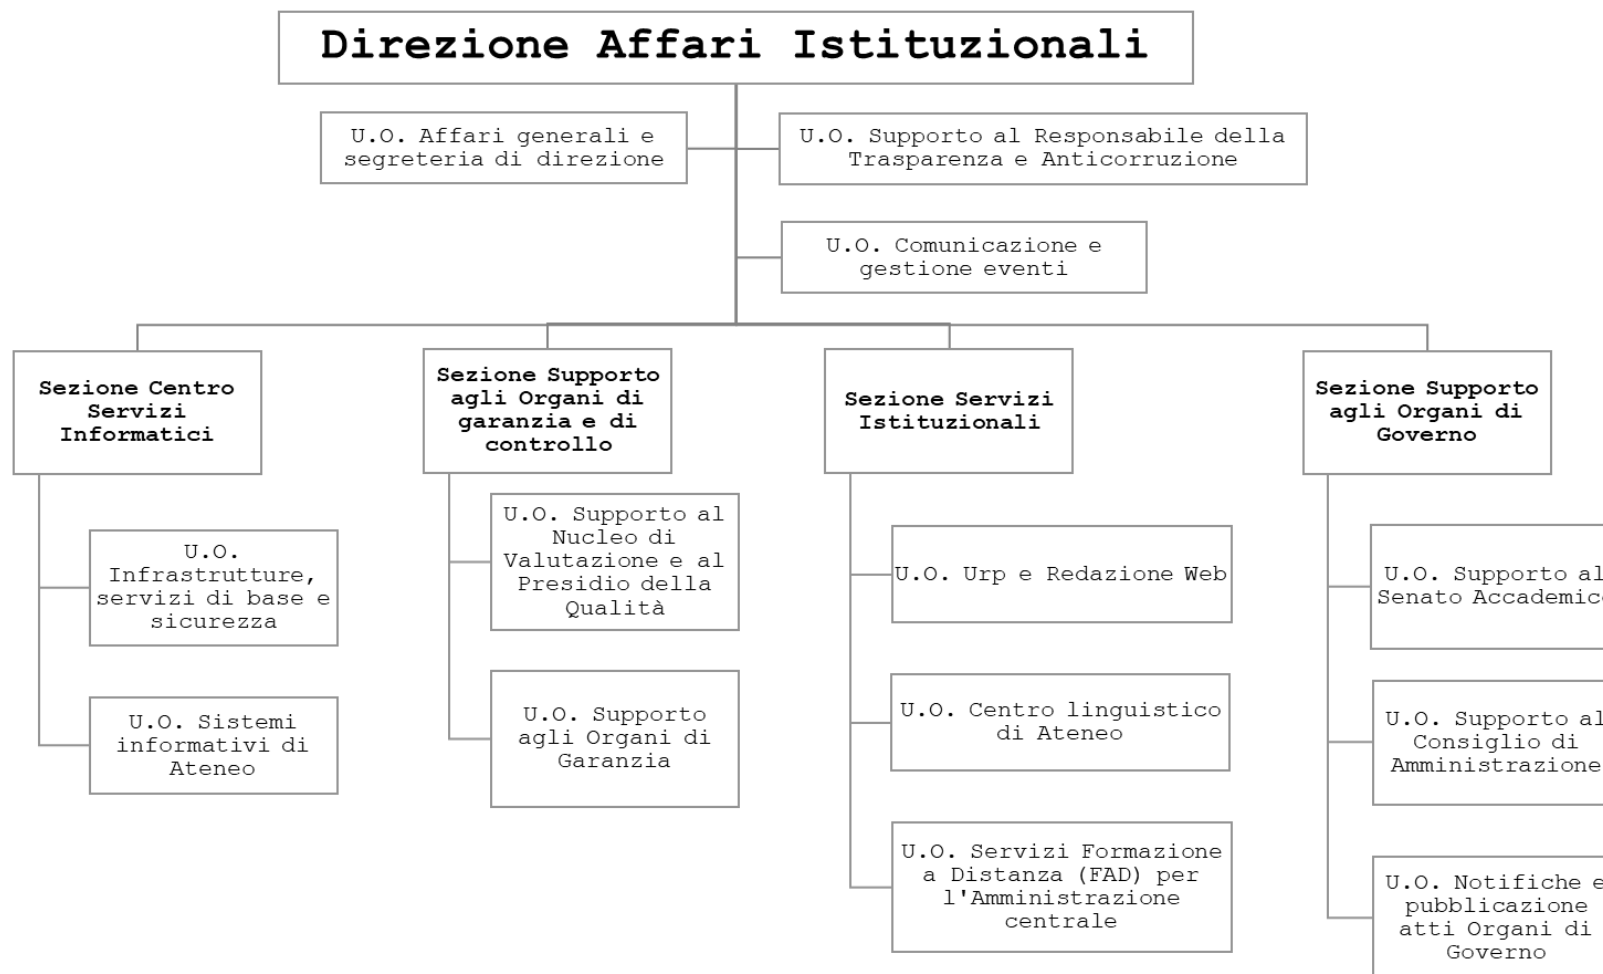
Direzione Affari Istituzionali

U.O. Affari generali e segreteria di direzione

U.O. Supporto al Responsabile della Trasparenza e Anticorruzione

U.O. Comunicazione e gestione eventi

Sezione Centro Servizi Informatici

U.O. Infrastrutture, servizi di base e sicurezza

U.O. Sistemi informativi di Ateneo

Sezione Supporto agli Organi di garanzia e di controllo

U.O. Supporto al Nucleo di Valutazione e al Presidio della Qualità

U.O. Supporto agli Organi di Garanzia

Sezione Servizi Istituzionali

U.O. Urp e Redazione Web

U.O. Centro linguistico di Ateneo

U.O. Servizi Formazione a Distanza (FAD) per l'Amministrazione centrale

Sezione Supporto agli Organi di Governo

U.O. Supporto al Senato Accademico

U.O. Supporto al Consiglio di Amministrazione

U.O. Notifiche e pubblicazione atti Organi di Governo